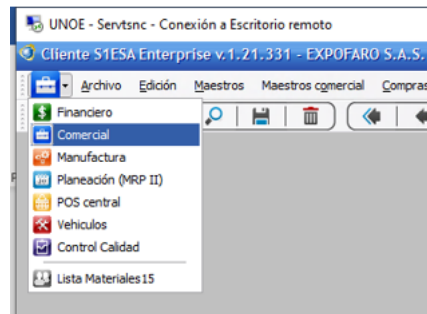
UNOE - Servtsnc - Conexión a Escritorio remoto

Cliente S1ESA Enterprise v.1.21.331 - EXPOFARO S.A.S.

Archivo Edición Maestros Maestros comercial Compras

Financiero
Comercial
Manufactura
Planeación (MRP II)
POS central
Vehiculos
Control Calidad
Lista Materiales15